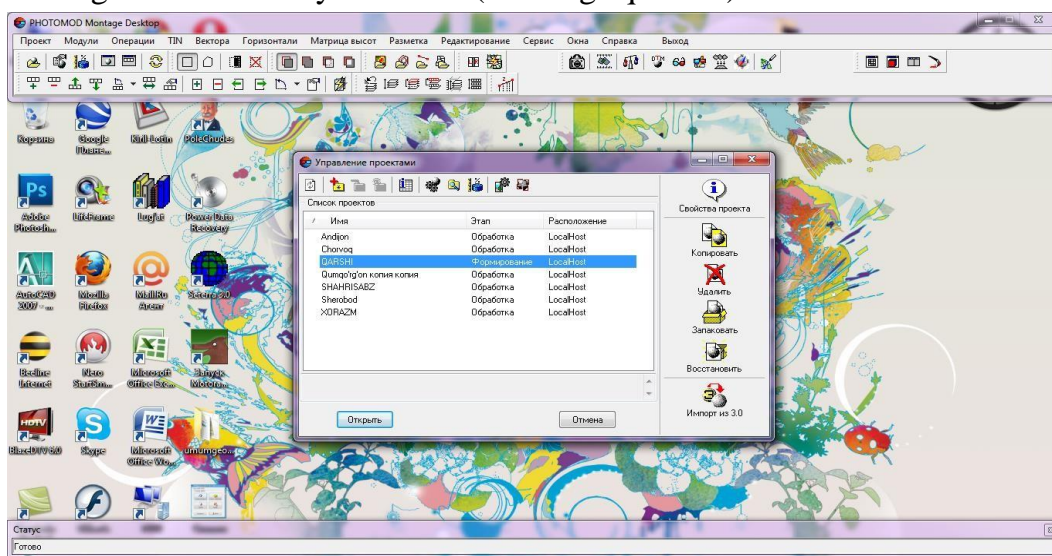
PHOTOMOD Montage Desktop

Проект Модули Операции TIN Вектора Горизонтали Матрица высот Разметка Редактирование Сервис Окна Справка Выход

Корзина
Google Планета
Kirill Lotin
PoleChudes
Adobe Photosh...
LifeFrame
Lugfat
Power Data Recovery
AutoCAD 2007 - ...
Mozilla Firefox
Mail.Ru Агент
Scenes 2.0
Beeline Internet
Nero StartSm...
Microsoft Office Exc...
Запуск Motorol...
BlazeDTV 6.0
Skype
Microsoft Office Wo...
umumgeo...

Управление проектами

Список проектов

| Имя | Этап | Расположение |
|---|---|---|
| Andijon | Обработка | LocalHost |
| Chorvoq | Обработка | LocalHost |
| QARSHI | Формирование | LocalHost |
| Qumqo'g'on копия копия | Обработка | LocalHost |
| SHAHRISABZ | Обработка | LocalHost |
| Sherobod | Обработка | LocalHost |
| XORAZM | Обработка | LocalHost |

Свойства проекта
Копировать
Удалить
Запаковать
Восстановить
Импорт из 3.0

Открыть
Отмена

Статус
Готово